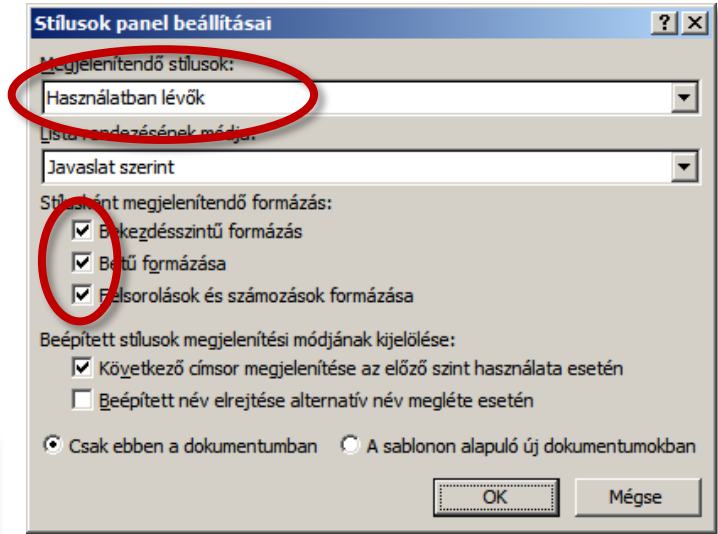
Stílusok panel beállításai

?
X

Megjelenítendő stílusok:

Használatban lévők

Lista rendezésének módja:

Javaslat szerint

Stílusként megjelenítendő formázás:

Bekezdésszintű formázás

Betű formázása

Felsorolások és számozások formázása

Beépített stílusok megjelenítési módjának kijelölése:

Következő címsor megjelenítése az előző szint használata esetén

Beépített név elrejtése alternatív név megléte esetén

Csak ebben a dokumentumban

A sablonon alapuló új dokumentumokban

OK

Mégse